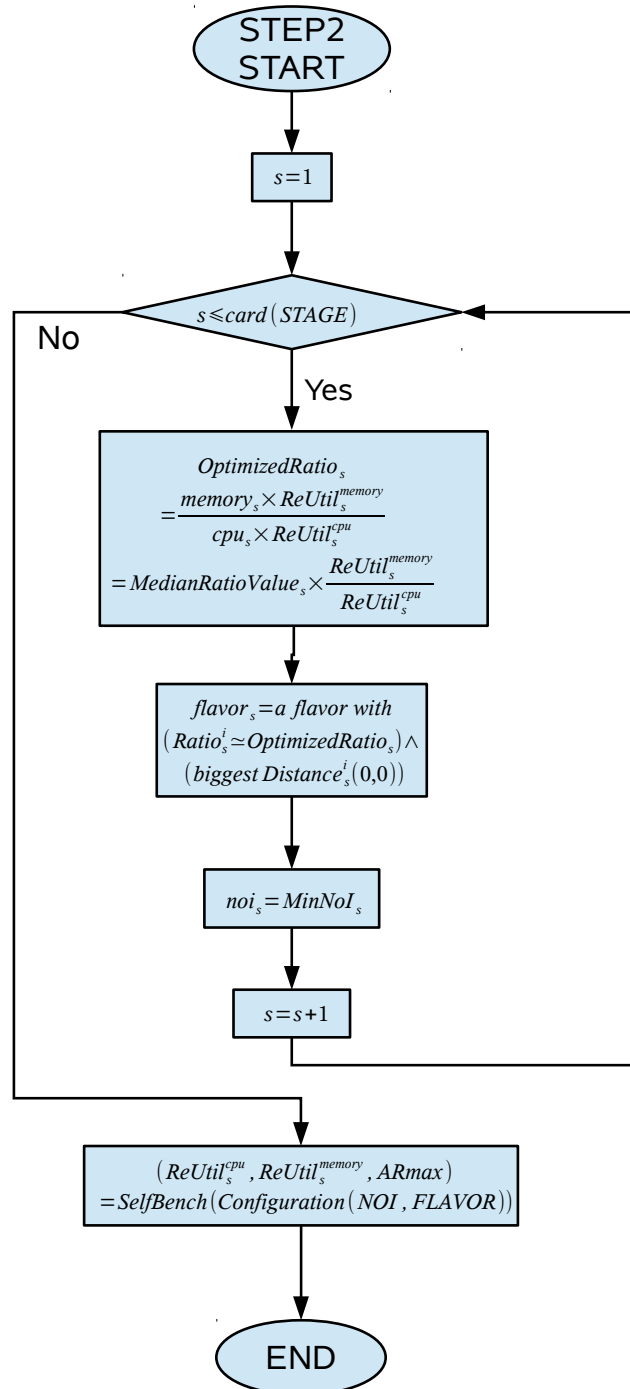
STEP2 START

$s=1$

$s \leq card(STAGE)$

No

Yes

$OptimizedRatio_s = \frac{memory_s \times ReUtil_s^{memory}}{cpu_s \times ReUtil_s^{cpu}} = MedianRatioValue_s \times \frac{ReUtil_s^{memory}}{ReUtil_s^{cpu}}$

$flavor_s = a\ flavor\ with\ (Ratio_s^i \simeq OptimizedRatio_s) \wedge (biggest\ Distance_s^i(0,0))$

$noi_s = MinNoI_s$

$s=s+1$

$(ReUtil_s^{cpu}, ReUtil_s^{memory}, ARmax) = SelfBench(Configuration(NOI, FLAVOR))$

END